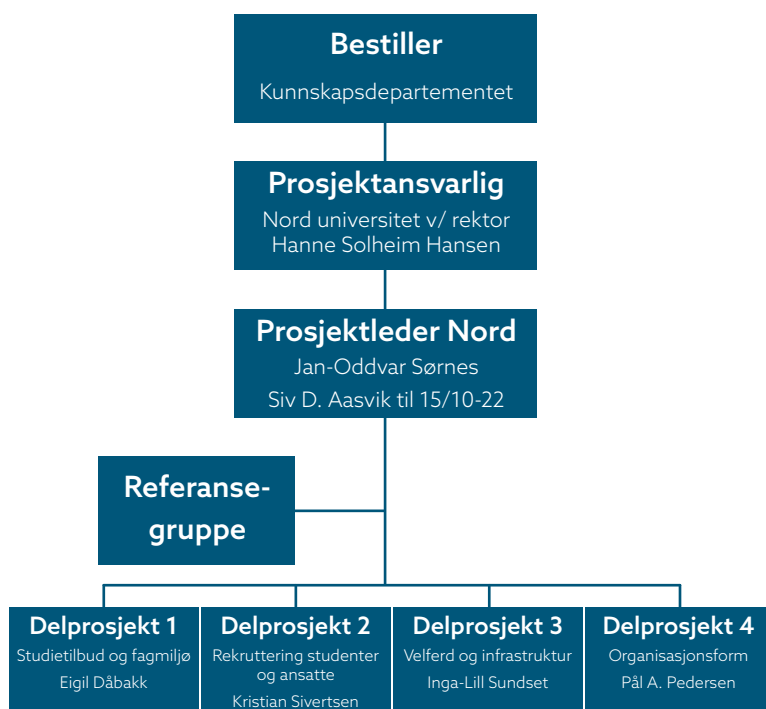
Bestiller
Kunnskapsdepartementet

Prosjektansvarlig
Nord universitet v/ rektor Hanne Solheim Hansen

Prosjektleder Nord
Jan-Oddvar Sørnes
Siv D. Aasvik til 15/10-22

Referansegruppe

Delprosjekt 1
Studietilbud og fagmiljø
Eigil Dåbakk

Delprosjekt 2
Rekruttering studenter og ansatte
Kristian Sivertsen

Delprosjekt 3
Velferd og infrastruktur
Inga-Lill Sundset

Delprosjekt 4
Organisasjonsform
Pål A. Pedersen